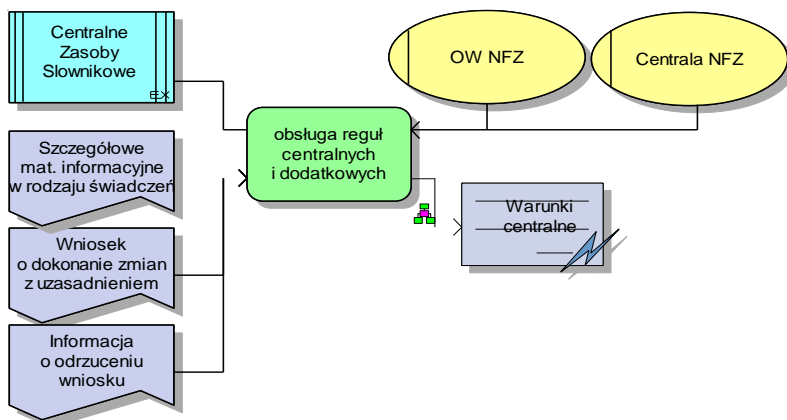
Centralne Zasoby Slownikowe

EX

OW NFZ

Centrala NFZ

obsługa reguł centralnych i dodatkowych

Szczegółowe mat. informacyjne w rodzaju świadczeń

Warunki centralne

Wniosek o dokonanie zmian z uzasadnieniem

Informacja o odrzuceniu wniosku